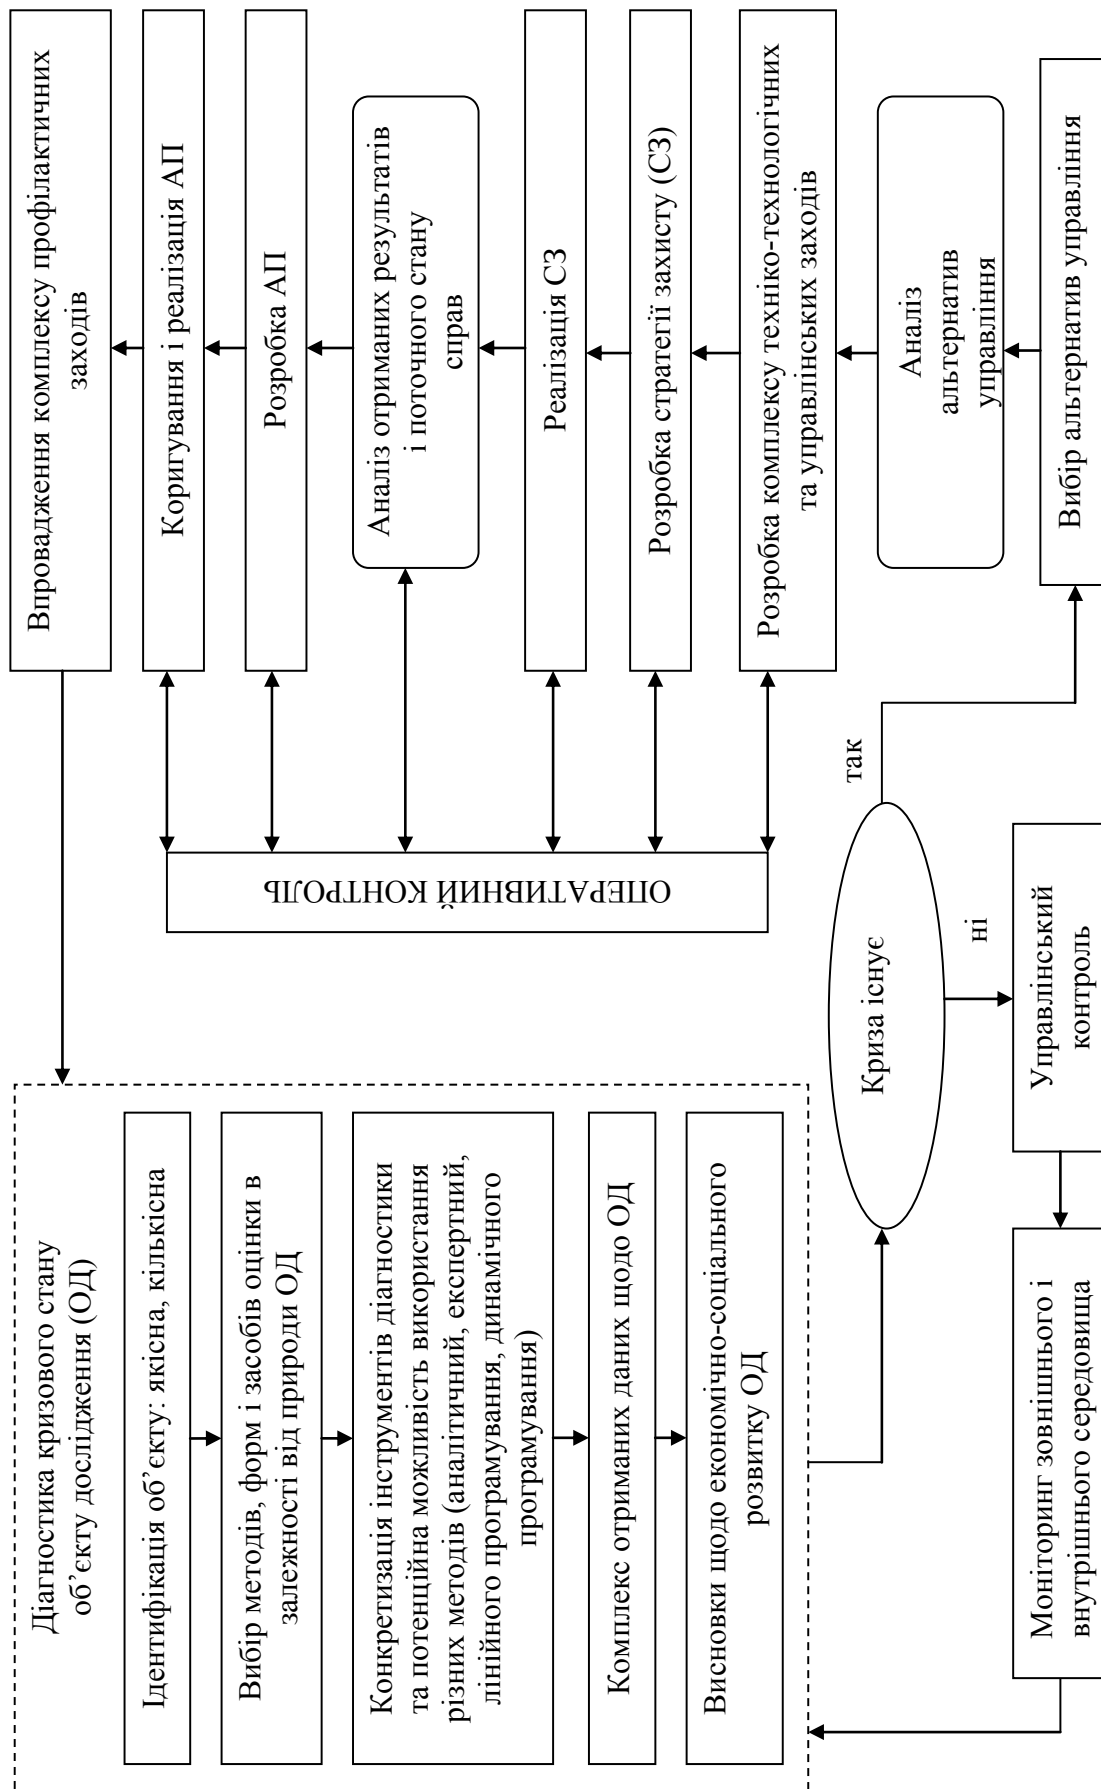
Впровадження комплексу профілактичних заходів

Коригування і реалізація АП

Розробка АП

Аналіз отриманих результатів і поточного стану справ

Реалізація СЗ

Розробка стратегії захисту (СЗ)

Розробка комплексу техніко-технологічних та управлінських заходів

Аналіз альтернатив управління

Вибір альтернатив управління

ОПЕРАТИВНИЙ КОНТРОЛЬ

так

Криза існує

ні

Управлінський контроль

Діагностика кризового стану об'єкту дослідження (ОД)

Ідентифікація об'єкту: якісна, кількісна

Вибір методів, форм і засобів оцінки в залежності від природи ОД

Конкретизація інструментів діагностики та потенційна можливість використання різних методів (аналітичний, експертний, лінійного програмування, динамічного програмування)

Комплекс отриманих даних щодо ОД

Висновки щодо економічно-соціального розвитку ОД

Моніторинг зовнішнього і внутрішнього середовища